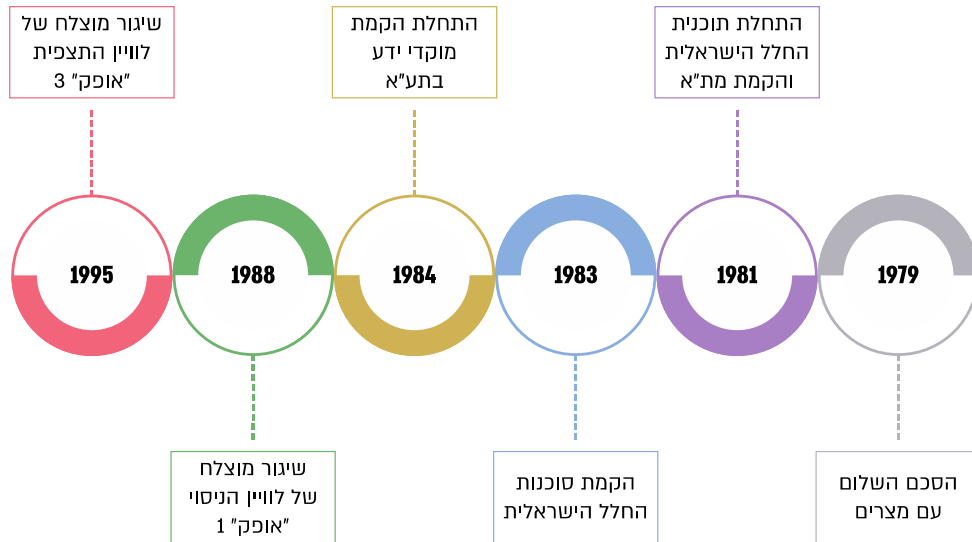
1979
הסכם השלום עם מצרים

1981
התחלת תוכנית החלל הישראלית והקמת מת"א

1983
הקמת סוכנות החלל הישראלית

1984
התחלת הקמת מוקדי ידע בתע"א

1988
שיגור מוצלח של לוויין הניסוי "אופק" 1

1995
שיגור מוצלח של לוויין התצפית "אופק" 3